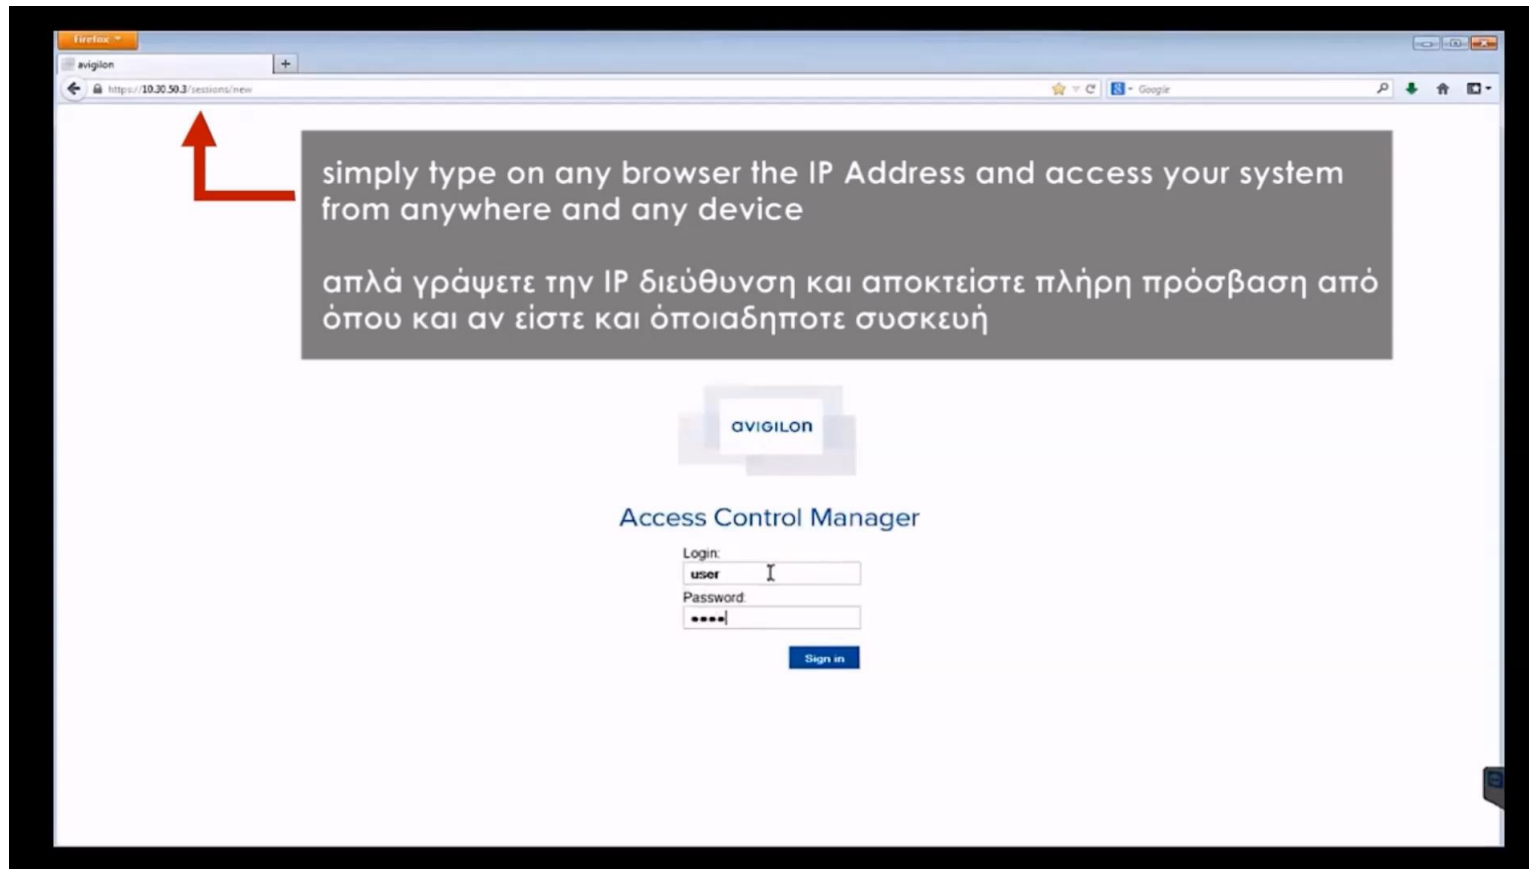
Firefox

avigilon

+

https://10.30.50.3/sessions/new

Google

simply type on any browser the IP Address and access your system from anywhere and any device

απλά γράψετε την IP διεύθυνση και αποκτείστε πλήρη πρόσβαση από όπου και αν είστε και όποιαδηποτε συσκευή

avigilon

Access Control Manager

Login:

user

Password:

••••

Sign in